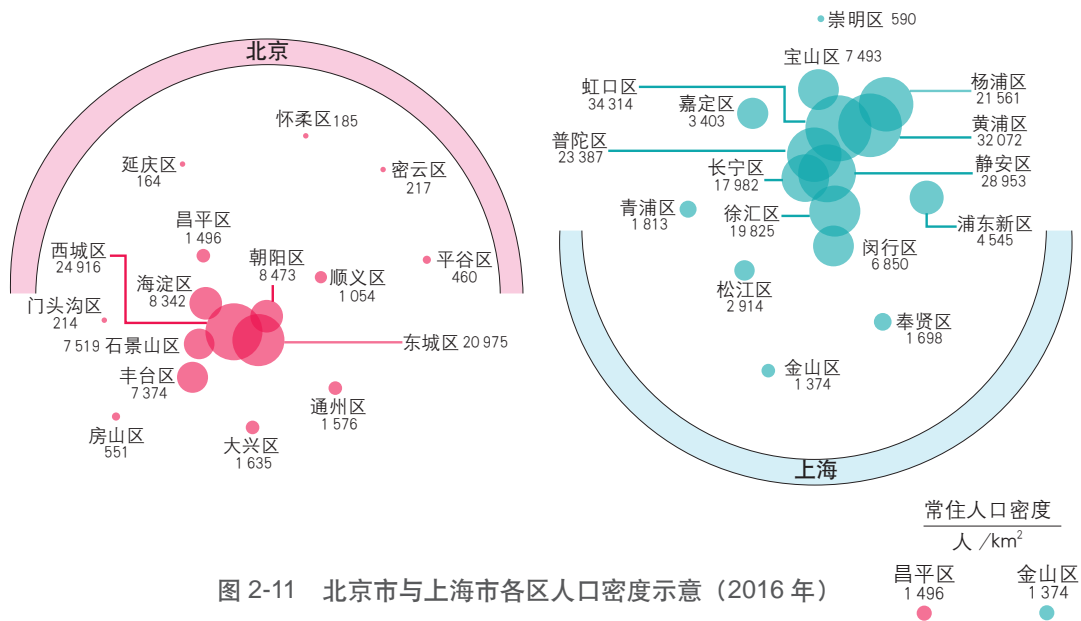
北京

怀柔区 185

延庆区 164

密云区 217

昌平区 1 496

西城区 24 916

朝阳区 8 473

顺义区 1 054

平谷区 460

海淀区 8 342

门头沟区 214

7 519 石景山区

东城区 20 975

丰台区 7 374

通州区 1 576

房山区 551

大兴区 1 635

崇明区 590

宝山区 7 493

虹口区 34 314

嘉定区 3 403

杨浦区 21 561

黄浦区 32 072

普陀区 23 387

长宁区 17 982

静安区 28 953

青浦区 1 813

徐汇区 19 825

浦东新区 4 545

闵行区 6 850

松江区 2 914

奉贤区 1 698

金山区 1 374

上海

常住人口密度 人 /km$^2$

昌平区 1 496

金山区 1 374

图 2-11 北京市与上海市各区人口密度示意（2016 年）